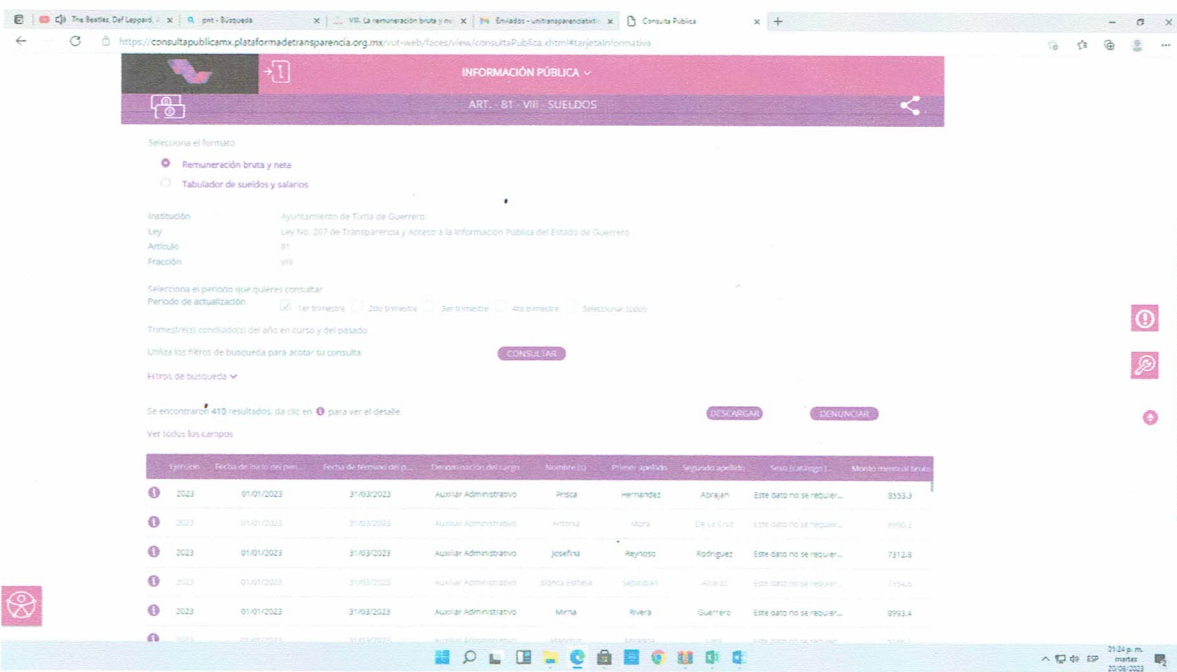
The Beatles, Def Leppard | pnt - Búsqueda | VIII. La remuneración bruta y ne | Enviados - unitransparenciatixtla | Consulta Pública

https://consultapublicamx.plataformadetransparencia.org.mx/vut-web/faces/view/consultaPublica.xhtml#tarjetaInformativa

INFORMACIÓN PÚBLICA

ART. - 81 - VIII - SUELDOS

Selecciona el formato

Remuneración bruta y neta

Tabulador de sueldos y salarios

Institución Ayuntamiento de Tixtla de Guerrero

Ley Ley No. 207 de Transparencia y Acceso a la Información Pública del Estado de Guerrero

Artículo 81

Fracción VIII

Selecciona el periodo que quieres consultar

Periodo de actualización 1er trimestre 2do trimestre 3er trimestre 4to trimestre Seleccionar todos

Trimestre(s) concluido(s) del año en curso y del pasado

Utiliza los filtros de búsqueda para acotar tu consulta CONSULTAR

Filtros de búsqueda

Se encontraron 410 resultados, da clic en para ver el detalle DESCARGAR DENUNCIAR

Ver todos los campos

| Ejercicio | Fecha de inicio del peri... | Fecha de término del p... | Denominación del cargo | Nombre (s) | Primer apellido | Segundo apellido | Sexo (catálogo) ... | Monto mensual bruto |
|---|---|---|---|---|---|---|---|---|
| 2023 | 01/01/2023 | 31/03/2023 | Auxiliar Administrativo | Prisca | Hernandez | Abrajan | Este dato no se requier... | 8553.3 |
| 2023 | 01/01/2023 | 31/03/2023 | Auxiliar Administrativo | Antonia | Mora | De La Cruz | Este dato no se requier... | 8460.2 |
| 2023 | 01/01/2023 | 31/03/2023 | Auxiliar Administrativo | Josefina | Reynoso | Rodriguez | Este dato no se requier... | 7312.8 |
| 2023 | 01/01/2023 | 31/03/2023 | Auxiliar Administrativo | Blanca Esthela | Sebastian | Alcaraz | Este dato no se requier... | 7354.6 |
| 2023 | 01/01/2023 | 31/03/2023 | Auxiliar Administrativo | Mirna | Rivera | Guerrero | Este dato no se requier... | 8993.4 |
| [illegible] | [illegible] | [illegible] | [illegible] | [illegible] | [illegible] | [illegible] | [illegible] | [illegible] |

ESP 21:24 p. m. martes 20/06/2023